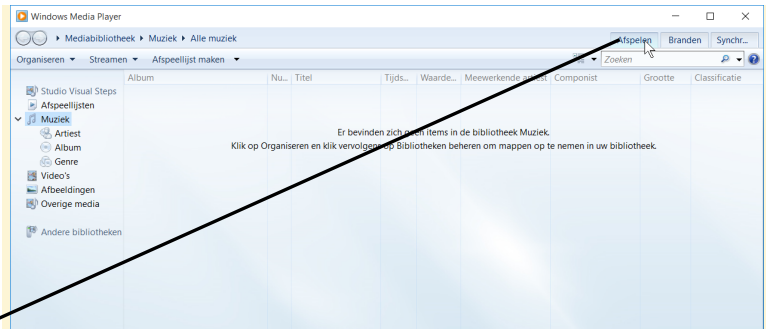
Windows Media Player

Mediabibliotheek ▸ Muziek ▸ Alle muziek

Afspelen Branden Synchr...

Organiseren ▾ Streamen ▾ Afspeellijst maken ▾

Zoeken

Album Nu... Titel Tijds... Waarde... Meewerkende artiest Componist Grootte Classificatie

Studio Visual Steps
Afspeellijsten
Muziek
Artiest
Album
Genre
Video's
Afbeeldingen
Overige media

Andere bibliotheken

Er bevinden zich geen items in de bibliotheek Muziek.
Klik op Organiseren en klik vervolgens op Bibliotheken beheren om mappen op te nemen in uw bibliotheek.